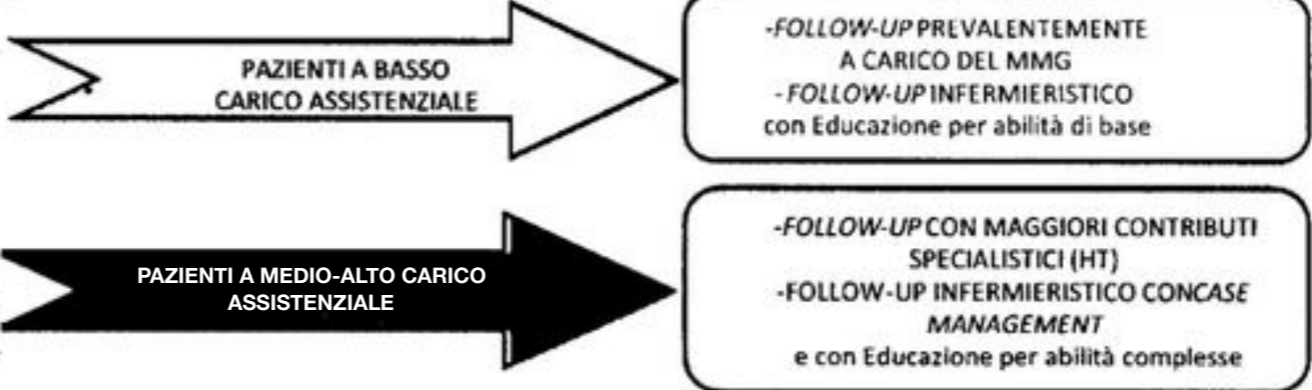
PAZIENTI A BASSO CARICO ASSISTENZIALE

-FOLLOW-UP PREVALENTEMENTE A CARICO DEL MMG
- FOLLOW-UP INFERMIERISTICO con Educazione per abilità di base

PAZIENTI A MEDIO-ALTO CARICO ASSISTENZIALE

-FOLLOW-UP CON MAGGIORI CONTRIBUTI SPECIALISTICI (HT)
-FOLLOW-UP INFERMIERISTICO CONCASE MANAGEMENT
e con Educazione per abilità complesse